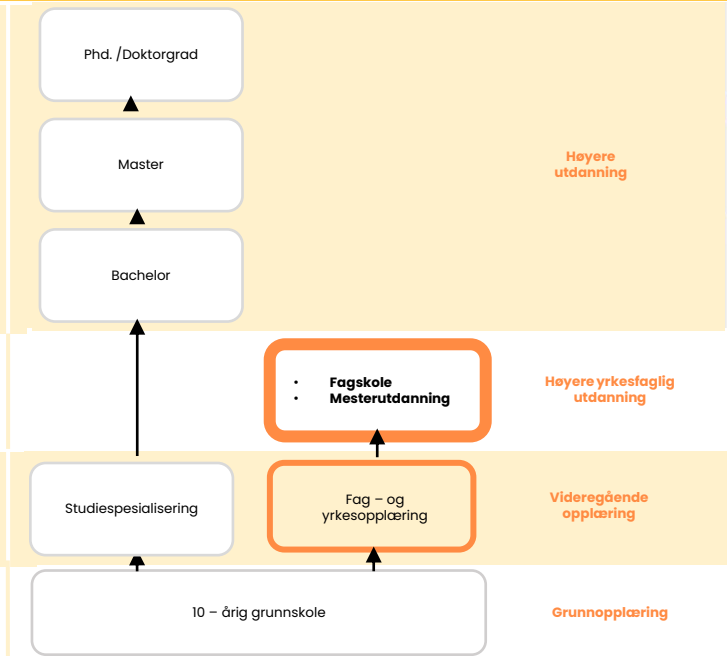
Phd. /Doktorgrad

Master

Høyere utdanning

Bachelor

• Fagskole
• Mesterutdanning

Høyere yrkesfaglig utdanning

Studiespesialisering

Fag – og yrkesopplæring

Videregående opplæring

10 – årig grunnskole

Grunnopplæring